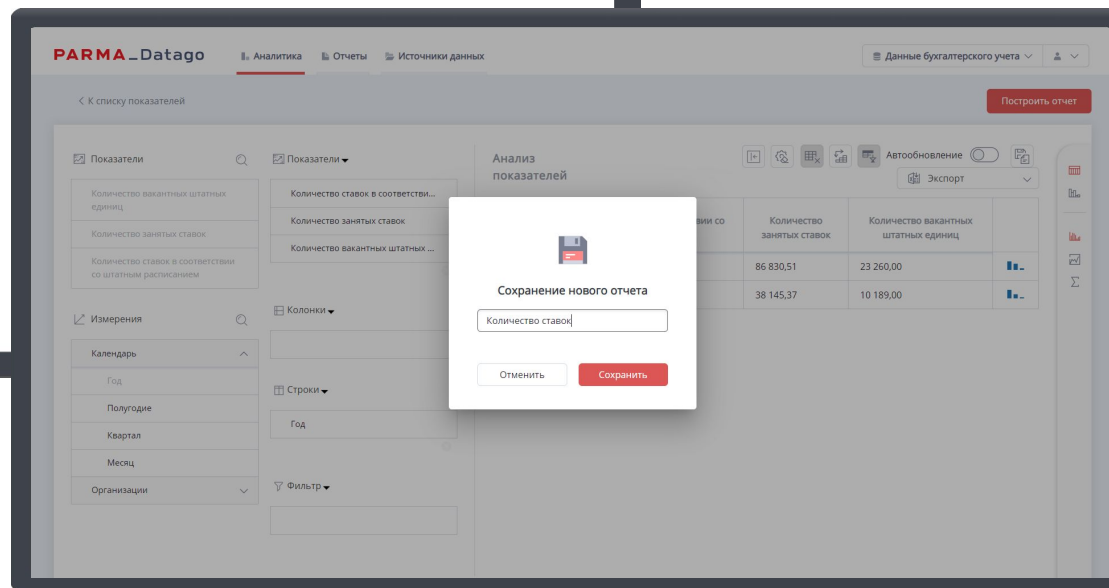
PARMA_Datago Аналитика Отчеты Источники данных

Данные бухгалтерского учета

< К списку показателей

Построить отчет

Показатели

Количество вакантных штатных единиц

Количество занятых ставок

Количество ставок в соответствии со штатным расписанием

Измерения

Календарь

Год

Полугодие

Квартал

Месяц

Организации

Показатели

Количество ставок в соответстви...

Количество занятых ставок

Количество вакантных штатных ...

Колонки

Строки

Год

Фильтр

Анализ показателей

Автообновление

Экспорт

| ...вии со | Количество занятых ставок | Количество вакантных штатных единиц |
|---|---|---|
| | 86 830,51 | 23 260,00 |
| | 38 145,37 | 10 189,00 |

Сохранение нового отчета

Количество ставок

Отменить

Сохранить